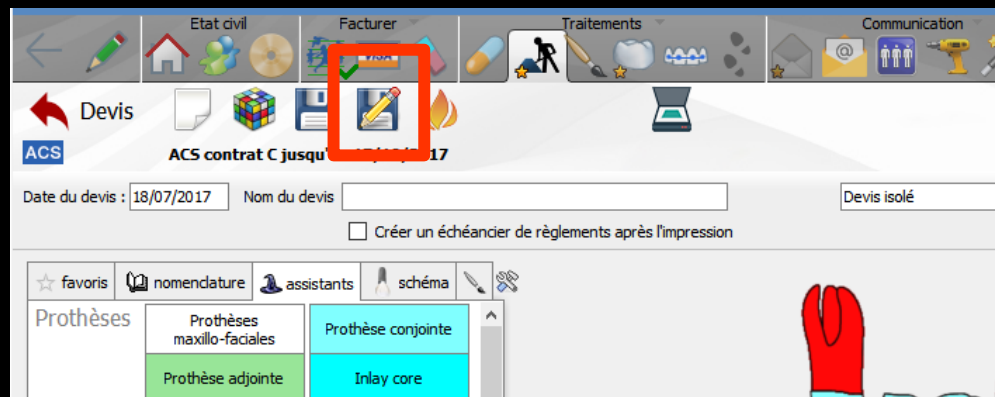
Etat civil
Facturer
Traitements
Communication

Devis

ACS
ACS contrat C jusqu'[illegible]/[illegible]/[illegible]17

Date du devis : 18/07/2017
Nom du devis
Devis isolé

Créer un échéancier de règlements après l'impression

favoris
nomenclature
assistants
schéma

Prothèses

| Prothèses maxillo-faciales | Prothèse conjointe |
|---|---|
| Prothèse adjointe | Inlay core |